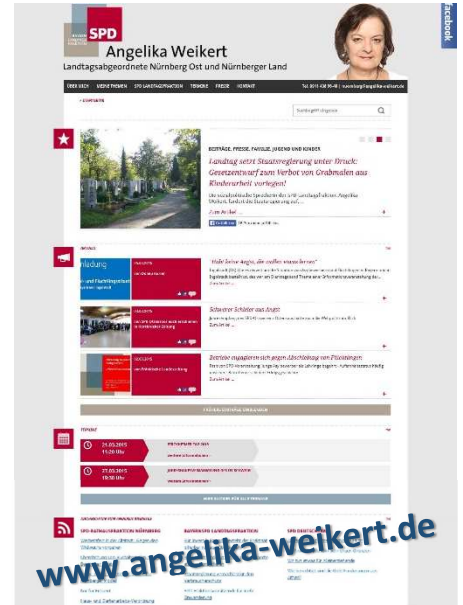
SPD

Angelika Weikert

Landtagsabgeordnete Nürnberg Ost und Nürnberger Land

facebook

ÜBER MICH   MEINE THEMEN   SPD-LANDTAGSFRAKTION   TERMINE   PRESSE   KONTAKT

Suchbegriff eingeben

BEITRÄGE, PRESSE, FAMILIE, JUGEND UND KINDER

Landtag setzt Staatsregierung unter Druck: Gesetzentwurf zum Verbot von Grabmalen aus Kinderarbeit vorlegen!

Zum Artikel

Einladung

Schwerer Schüler aus Angst

Betriebe engagieren sich gegen Abschiebung von Flüchtlingen

21.03.2015 11:30 Uhr

21.03.2015 10:30 Uhr

www.angelika-weikert.de